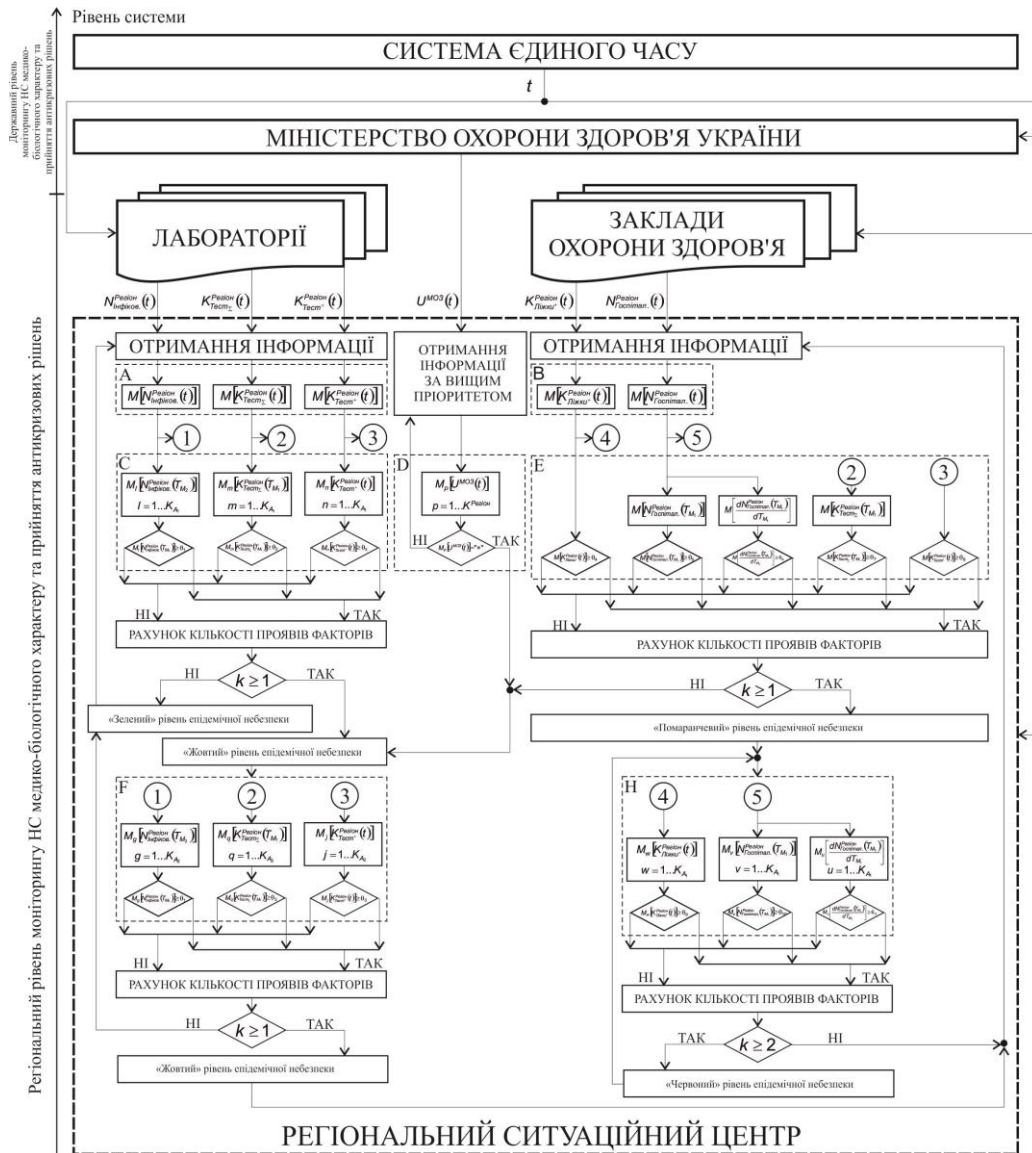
Рівень системи

Державний рівень моніторингу НС медико-біологічного характеру та прийняття антикризових рішень

СИСТЕМА ЄДИНОГО ЧАСУ

$t$

МІНІСТЕРСТВО ОХОРОНИ ЗДОРОВ'Я УКРАЇНИ

ЛАБОРАТОРІЇ

ЗАКЛАДИ ОХОРОНИ ЗДОРОВ'Я

Регіональний рівень моніторингу НС медико-біологічного характеру та прийняття антикризових рішень

$N^{Регіон}_{Інфіков.}(t)$ $K^{Регіон}_{Тест_{\Sigma}}(t)$ $K^{Регіон}_{Тест^{+}}(t)$ $U^{МОЗ}(t)$ $K^{Регіон}_{Ліжко^{+}}(t)$ $N^{Регіон}_{Госпітал.}(t)$

ОТРИМАННЯ ІНФОРМАЦІЇ

ОТРИМАННЯ ІНФОРМАЦІЇ ЗА ВИЩИМ ПРІОРИТЕТОМ

ОТРИМАННЯ ІНФОРМАЦІЇ

A

$M[N^{Регіон}_{Інфіков.}(t)]$ $M[K^{Регіон}_{Тест_{\Sigma}}(t)]$ $M[K^{Регіон}_{Тест^{+}}(t)]$

B

$M[K^{Регіон}_{Ліжко^{+}}(t)]$ $M[N^{Регіон}_{Госпітал.}(t)]$

1 2 3 4 5

C

$M_l[N^{Регіон}_{Інфіков.}(T_{M_l})]$ $l=1..K_{A_l}$

$M_m[K^{Регіон}_{Тест_{\Sigma}}(T_{M_l})]$ $m=1..K_{A_l}$

$M_n[K^{Регіон}_{Тест^{+}}(T_{M_l})]$ $n=1..K_{A_l}$

D

$M_p[U^{МОЗ}(t)]$ $p=1..K^{Регіон}$

НІ ТАК

E

$M[N^{Регіон}_{Госпітал.}(T_{M_l})]$ $M\left[\frac{dN^{Регіон}_{Госпітал.}(T_{M_l})}{dT_{M_l}}\right]$ $M[K^{Регіон}_{Тест_{\Sigma}}(T_{M_l})]$

2 3

НІ ТАК

РАХУНОК КІЛЬКОСТІ ПРОЯВІВ ФАКТОРІВ

НІ ТАК

РАХУНОК КІЛЬКОСТІ ПРОЯВІВ ФАКТОРІВ

НІ $k \geq 1$ ТАК

НІ $k \geq 1$ ТАК

«Зелений» рівень епідемічної небезпеки

«Помаранчевий» рівень епідемічної небезпеки

«Жовтий» рівень епідемічної небезпеки

F

1 2 3

$M_g[N^{Регіон}_{Інфіков.}(T_{M_l})]$ $g=1..K_{A_l}$

$M_q[K^{Регіон}_{Тест_{\Sigma}}(T_{M_l})]$ $q=1..K_{A_l}$

$M_j[K^{Регіон}_{Тест^{+}}(T_{M_l})]$ $j=1..K_{A_l}$

H

4 5

$M_w[K^{Регіон}_{Ліжко^{+}}(t)]$ $w=1..K_{A_l}$

$M_v[N^{Регіон}_{Госпітал.}(T_{M_l})]$ $v=1..K_{A_l}$

$M_u\left[\frac{dN^{Регіон}_{Госпітал.}(T_{M_l})}{dT_{M_l}}\right]$ $u=1..K_{A_l}$

НІ ТАК

РАХУНОК КІЛЬКОСТІ ПРОЯВІВ ФАКТОРІВ

НІ ТАК

РАХУНОК КІЛЬКОСТІ ПРОЯВІВ ФАКТОРІВ

НІ $k \geq 1$ ТАК

ТАК $k \geq 2$ НІ

«Жовтий» рівень епідемічної небезпеки

«Червоний» рівень епідемічної небезпеки

РЕГІОНАЛЬНИЙ СИТУАЦІЙНИЙ ЦЕНТР